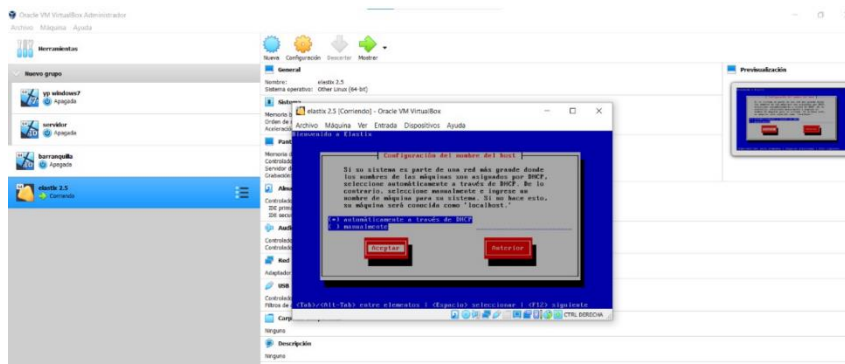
Oracle VM VirtualBox Administrador
Archivo Máquina Ayuda

Herramientas

Nuevo grupo

xp windows7
Apagada

servidor
Apagada

barranquilla
Apagada

elastix 2.5
Corriendo

Nueva Configuración Descartar Mostrar

General
Nombre: elastix 2.5
Sistema operativo: Other Linux (64-bit)

Sistema
Memoria b
Orden de a
Aceleració

Pantalla
Memoria d
Controlad
Servidor d
Grabación

Almacenamiento
Controlado
IDE prim
IDE secu

Audio
Controlado
Controlado

Red
Adaptador

USB
Controlado
Filtros de

Carpetas compartidas
Ninguno

Descripción
Ninguna

Previsualización

elastix 2.5 [Corriendo] - Oracle VM VirtualBox
Archivo Máquina Ver Entrada Dispositivos Ayuda
Bienvenido a Elastix

Configuración del nombre del host

Si su sistema es parte de una red más grande donde los nombres de las máquinas son asignados por DHCP, seleccione automáticamente a través de DHCP. De lo contrario, seleccione manualmente e ingrese un nombre de máquina para su sistema. Si no hace esto, su máquina será conocida como "localhost."

(*) automáticamente a través de DHCP
( ) manualmente

Aceptar
Anterior

<Tab>/<Alt-Tab> entre elementos | <Espacio> seleccionar | <F12> siguiente

CTRL DERECHA